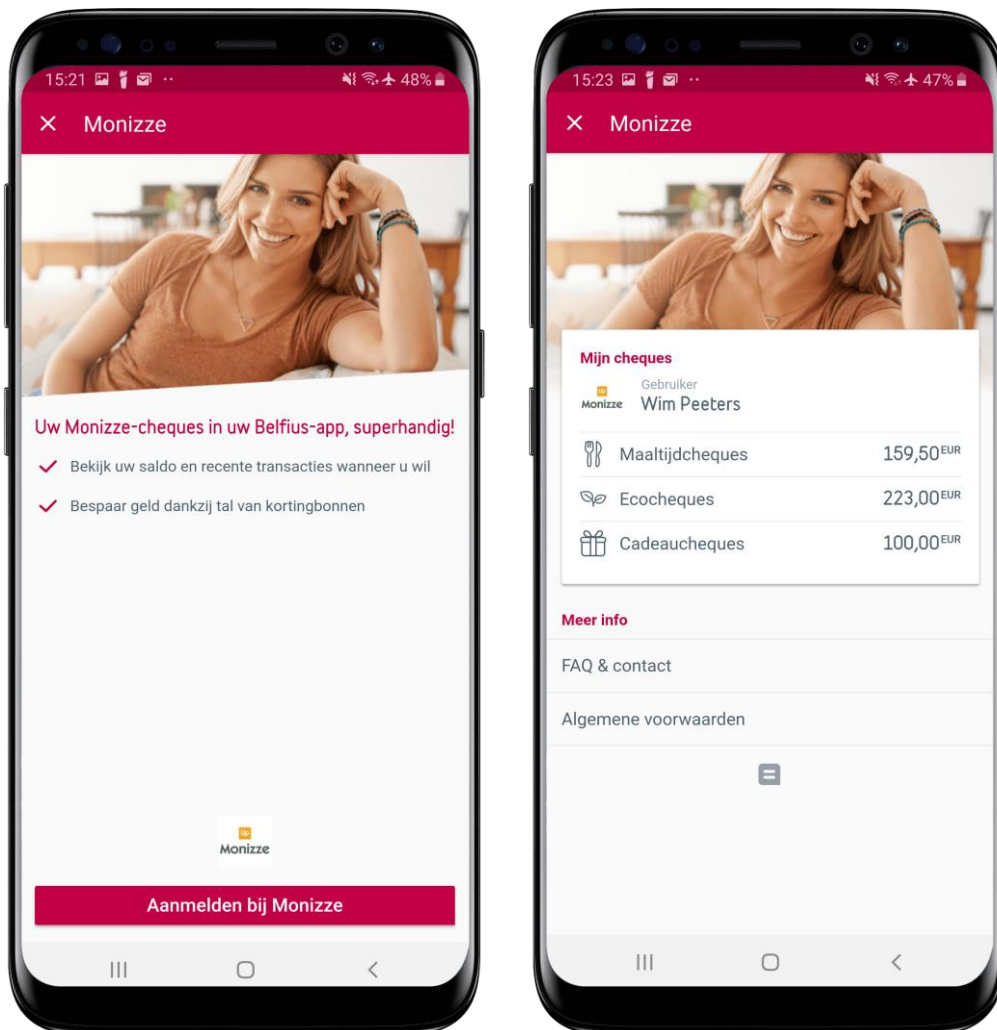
15:21 48%

× Monizze

Uw Monizze-cheques in uw Belfius-app, superhandig!

✓ Bekijk uw saldo en recente transacties wanneer u wil

✓ Bespaar geld dankzij tal van kortingbonnen

Up
Monizze

Aanmelden bij Monizze

15:23 47%

× Monizze

Mijn cheques

Up
Monizze Gebruiker
Wim Peeters

Maaltijdcheques 159,50 EUR

Ecocheques 223,00 EUR

Cadeaucheques 100,00 EUR

Meer info

FAQ & contact

Algemene voorwaarden